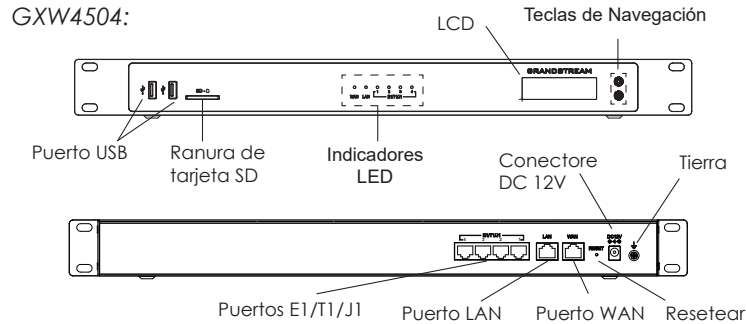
GXW4504:

LCD

Teclas de Navegación

GRANDSTREAM

Puerto USB

Ranura de tarjeta SD

Indicadores LED

Conectore DC 12V

Tierra

LAN

WAN

RESET

DC12V

Puertos E1/T1/J1

Puerto LAN

Puerto WAN

Resetear